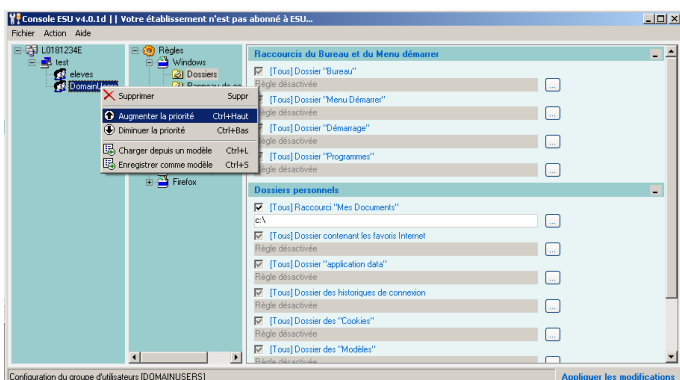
Console ESU v4.0.1d || Votre établissement n'est pas abonné à ESU...

Fichier Action Aide

L0181234E
test
eleves
Domain

Règles
Windows
Dossiers
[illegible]
Firefox

Supprimer Suppr
Augmenter la priorité Ctrl+Haut
Diminuer la priorité Ctrl+Bas
Charger depuis un modèle Ctrl+L
Enregistrer comme modèle Ctrl+S

Raccourcis du Bureau et du Menu démarrer
[Tous] Dossier "Bureau"
Règle désactivée
[Tous] Dossier "Menu Démarrer"
Règle désactivée
[Tous] Dossier "Démarrage"
Règle désactivée
[Tous] Dossier "Programmes"
Règle désactivée

Dossiers personnels
[Tous] Raccourci "Mes Documents"
c:\
[Tous] Dossier contenant les favoris Internet
Règle désactivée
[Tous] Dossier "application data"
Règle désactivée
[Tous] Dossier des historiques de connexion
Règle désactivée
[Tous] Dossier des "Cookies"
Règle désactivée
[Tous] Dossier des "Modèles"
Règle désactivée

Configuration du groupe d'utilisateurs [DOMAINUSERS]
Appliquer les modifications